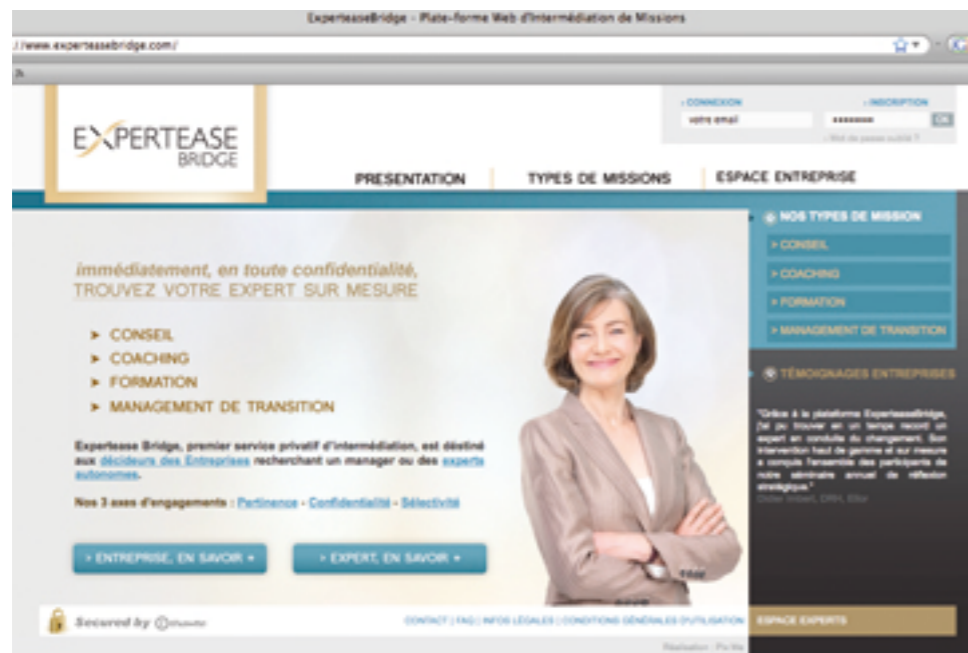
ExperteaseBridge - Plate-forme Web d'Intermédiation de Missions

://www.experteasebridge.com/

EXPERTEASE BRIDGE

› CONNEXION
votre email
› INSCRIPTION
••••••••
OK
› Mot de passe oublié ?

PRESENTATION
TYPES DE MISSIONS
ESPACE ENTREPRISE

immédiatement, en toute confidentialité, TROUVEZ VOTRE EXPERT SUR MESURE

➤ CONSEIL
➤ COACHING
➤ FORMATION
➤ MANAGEMENT DE TRANSITION

Expertease Bridge, premier service privatif d'intermédiation, est destiné aux décideurs des Entreprises recherchant un manager ou des experts autonomes.

Nos 3 axes d'engagements : Pertinence - Confidentialité - Sélectivité

› ENTREPRISE, EN SAVOIR +
› EXPERT, EN SAVOIR +

NOS TYPES DE MISSION
› CONSEIL
› COACHING
› FORMATION
› MANAGEMENT DE TRANSITION

TÉMOIGNAGES ENTREPRISES

"Grâce à la plateforme ExperteaseBridge, j'ai pu trouver en un temps record un expert en conduite du changement. Son intervention haut de gamme et sur mesure a conquis l'ensemble des participants de notre séminaire annuel de réflexion stratégique."
Didier Imbert, DRH, Elior

Secured by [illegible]

CONTACT | FAQ | INFOS LÉGALES | CONDITIONS GÉNÉRALES D'UTILISATION

ESPACE EXPERTS

Réalisation : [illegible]